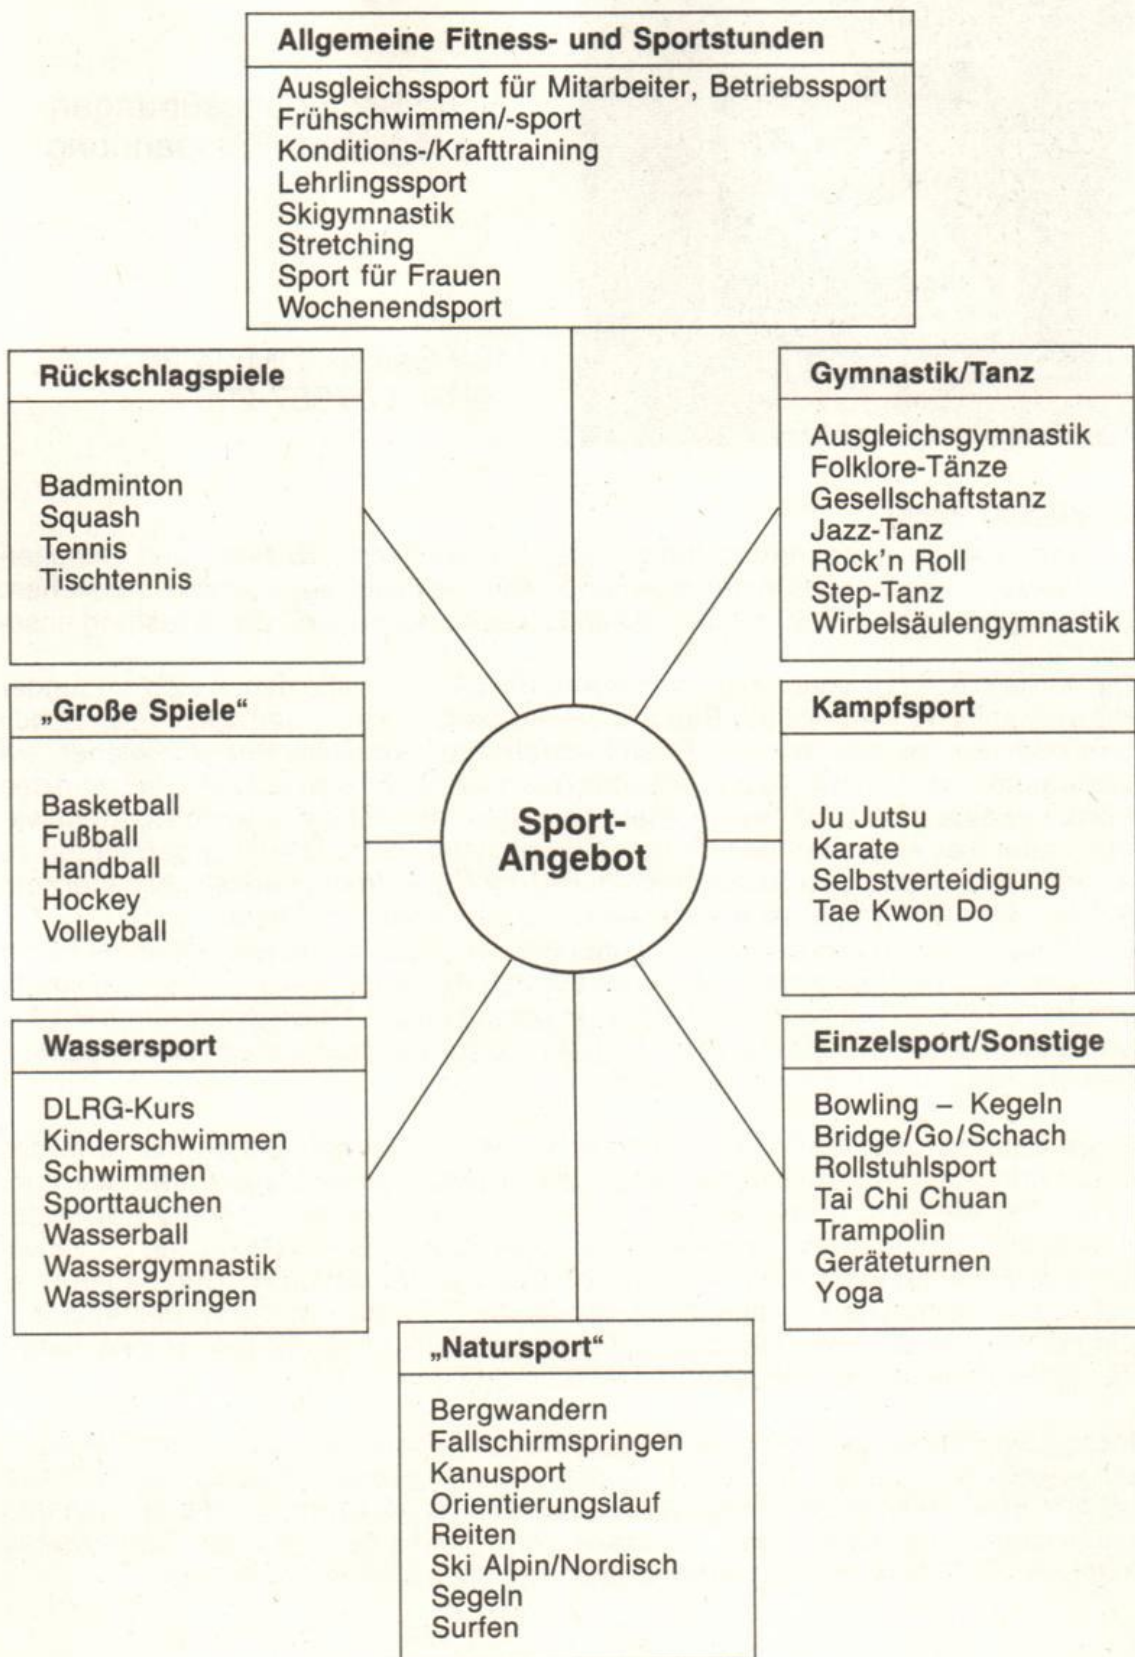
Allgemeine Fitness- und Sportstunden

Ausgleichssport für Mitarbeiter, Betriebssport
Frühschwimmen/-sport
Konditions-/Krafttraining
Lehrlingssport
Skigymnastik
Stretching
Sport für Frauen
Wochenendsport

Rückschlagspiele

Badminton
Squash
Tennis
Tischtennis

Gymnastik/Tanz

Ausgleichsgymnastik
Folklore-Tänze
Gesellschaftstanz
Jazz-Tanz
Rock'n Roll
Step-Tanz
Wirbelsäulengymnastik

„Große Spiele"

Basketball
Fußball
Handball
Hockey
Volleyball

Sport-Angebot

Kampfsport

Ju Jutsu
Karate
Selbstverteidigung
Tae Kwon Do

Wassersport

DLRG-Kurs
Kinderschwimmen
Schwimmen
Sporttauchen
Wasserball
Wassergymnastik
Wasserspringen

Einzelsport/Sonstige

Bowling – Kegeln
Bridge/Go/Schach
Rollstuhlsport
Tai Chi Chuan
Trampolin
Geräteturnen
Yoga

„Natursport"

Bergwandern
Fallschirmspringen
Kanusport
Orientierungslauf
Reiten
Ski Alpin/Nordisch
Segeln
Surfen